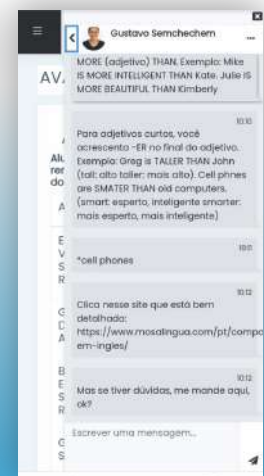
Gustavo Semchechem
...
AV.
MORE (adjetivo) THAN. Exemplo: Mike IS MORE INTELLIGENT THAN Kate. Julie IS MORE BEAUTIFUL THAN Kimberly

10:10
Para adjetivos curtos, você acrescenta -ER no final do adjetivo. Exemplo: Greg is TALLER THAN John (tall: alto taller: mais alto). Cell phnes are SMATER THAN old computers. (smart: esperto, inteligente smarter: mais esperto, mais inteligente)

10:11
*cell phones

10:12
Clica nesse site que está bem detalhado: https://www.mosalingua.com/pt/compa em-ingles/

10:12
Mas se tiver dúvidas, me mande aqui, ok?

Escrever uma mensagem...

Al
rer
do
A
E
V
S
R
G
D
A
E
B
E
S
R
G
S